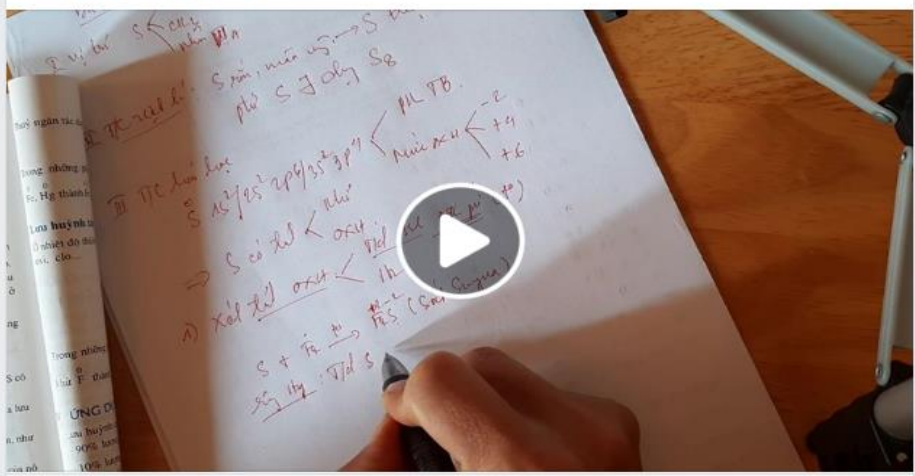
I. Vị trí S < CK3, nhóm VIA

II. TC vật lí: S rắn, màu vàng → S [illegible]
phân tử S gồm 8 ng tử $S_8$

III TC hóa học
$\overset{0}{S}$ $1s^2 2s^2 2p^6 3s^2 3p^4$ < pk TB
Mức oxh < -2, +4, +6

→ S có tính < khử, oxh.

1) Xét tính oxh < t/d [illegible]
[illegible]

S + Fe $\xrightarrow{t^o}$ $\overset{+2}{Fe}\overset{-2}{S}$ (Sắt (II) sunfua)
sắt thg: t/d S

Thủy ngân tác dụ
Trong những
Fe, Hg thành
Lưu huỳnh
ở nhiệt độ thí
oxi, clo...
lư
Trong những
S có
lưu
như
ỨNG D
lưu huỳnh
90% lượn
10% lượn
phân bó